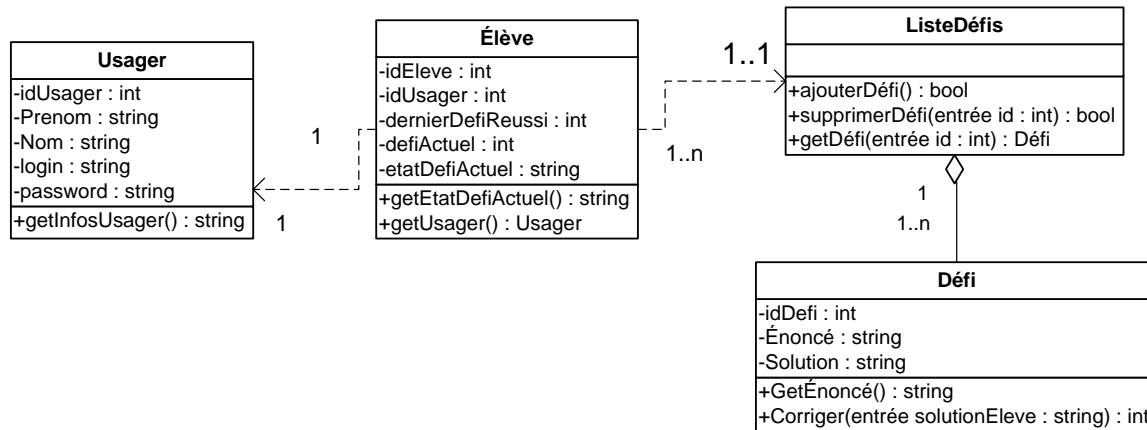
Usager
-idUsager : int
-Prenom : string
-Nom : string
-login : string
-password : string
+getInfosUsager() : string

1

1

Élève
-idEleve : int
-idUsager : int
-dernierDefiReussi : int
-defiActuel : int
-etatDefiActuel : string
+getEtatDefiActuel() : string
+getUsager() : Usager

1..1

1..n

ListeDéfis
+ajouterDéfi() : bool
+supprimerDéfi(entrée id : int) : bool
+getDéfi(entrée id : int) : Défi

1

1..n

Défi
-idDefi : int
-Énoncé : string
-Solution : string
+GetÉnoncé() : string
+Corriger(entrée solutionEleve : string) : int